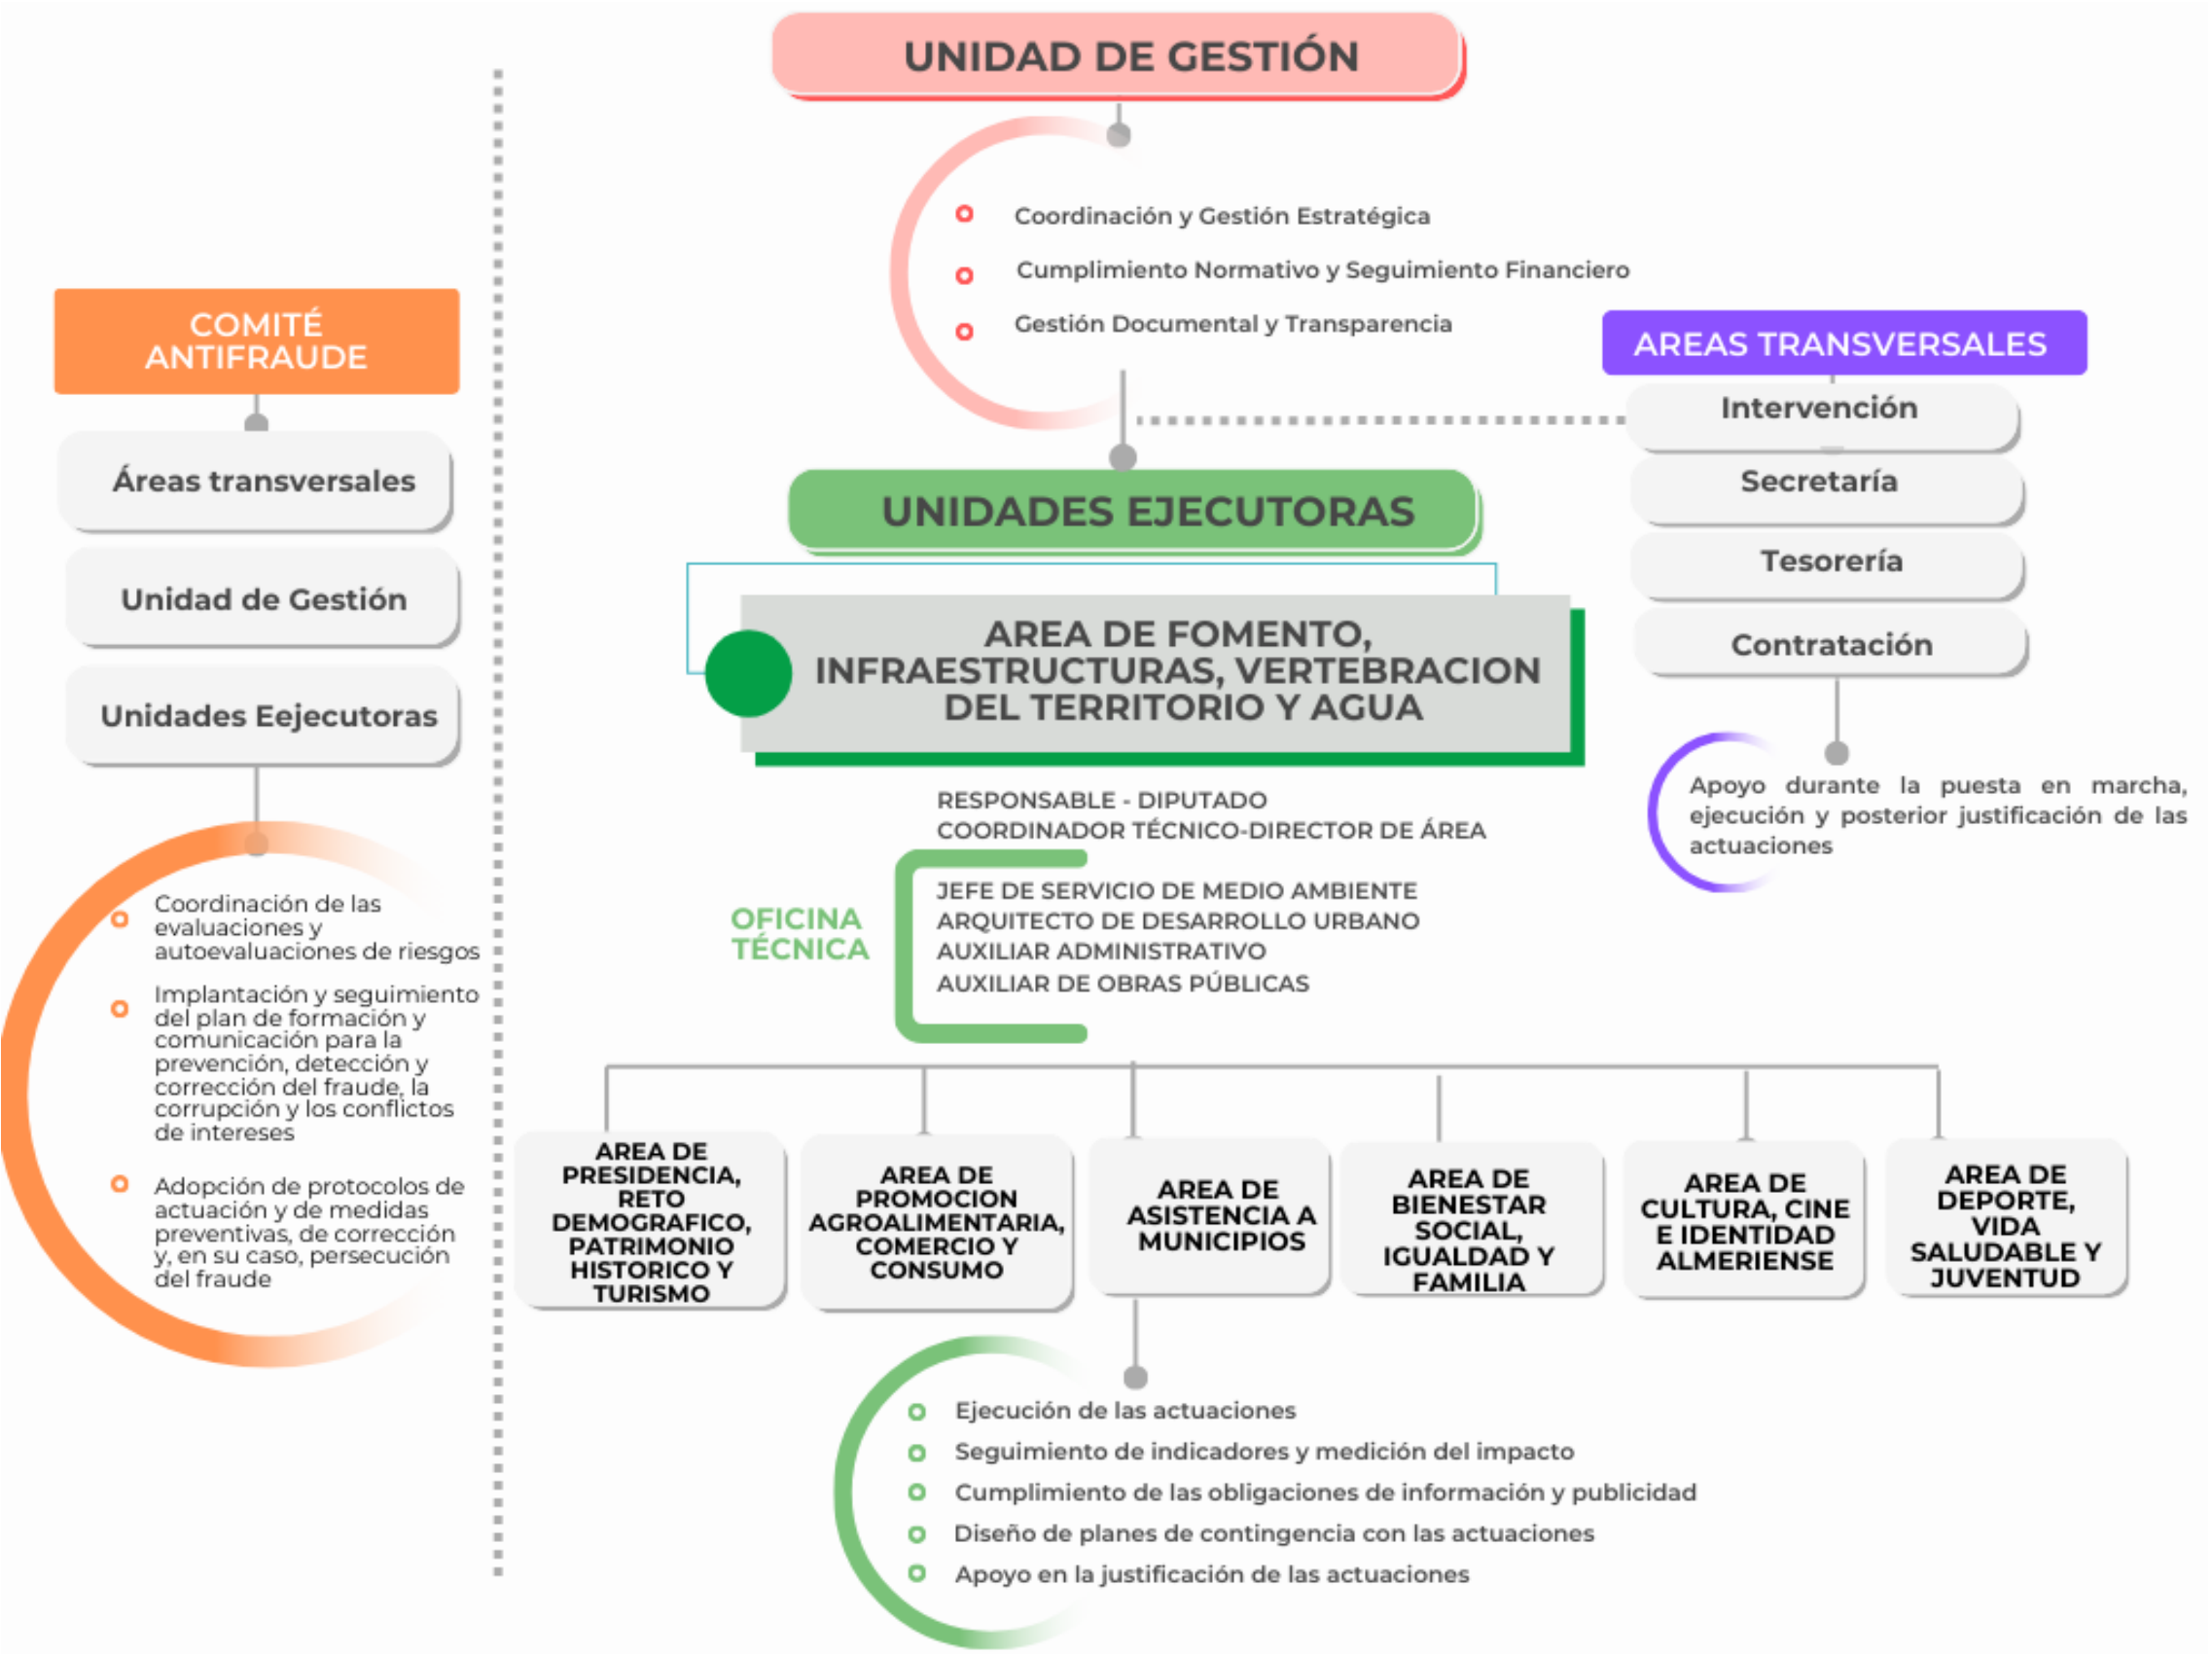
COMITÉ ANTIFRAUDE

Áreas transversales

Unidad de Gestión

Unidades Ejecutoras

Coordinación de las evaluaciones y autoevaluaciones de riesgos

Implantación y seguimiento del plan de formación y comunicación para la prevención, detección y corrección del fraude, la corrupción y los conflictos de intereses

Adopción de protocolos de actuación y de medidas preventivas, de corrección y, en su caso, persecución del fraude

UNIDAD DE GESTIÓN

Coordinación y Gestión Estratégica

Cumplimiento Normativo y Seguimiento Financiero

Gestión Documental y Transparencia

AREAS TRANSVERSALES

Intervención

Secretaría

Tesorería

Contratación

Apoyo durante la puesta en marcha, ejecución y posterior justificación de las actuaciones

UNIDADES EJECUTORAS

AREA DE FOMENTO, INFRAESTRUCTURAS, VERTEBRACION DEL TERRITORIO Y AGUA

RESPONSABLE - DIPUTADO
COORDINADOR TÉCNICO-DIRECTOR DE ÁREA

OFICINA TÉCNICA

JEFE DE SERVICIO DE MEDIO AMBIENTE
ARQUITECTO DE DESARROLLO URBANO
AUXILIAR ADMINISTRATIVO
AUXILIAR DE OBRAS PÚBLICAS

AREA DE PRESIDENCIA, RETO DEMOGRAFICO, PATRIMONIO HISTORICO Y TURISMO

AREA DE PROMOCION AGROALIMENTARIA, COMERCIO Y CONSUMO

AREA DE ASISTENCIA A MUNICIPIOS

AREA DE BIENESTAR SOCIAL, IGUALDAD Y FAMILIA

AREA DE CULTURA, CINE E IDENTIDAD ALMERIENSE

AREA DE DEPORTE, VIDA SALUDABLE Y JUVENTUD

Ejecución de las actuaciones

Seguimiento de indicadores y medición del impacto

Cumplimiento de las obligaciones de información y publicidad

Diseño de planes de contingencia con las actuaciones

Apoyo en la justificación de las actuaciones